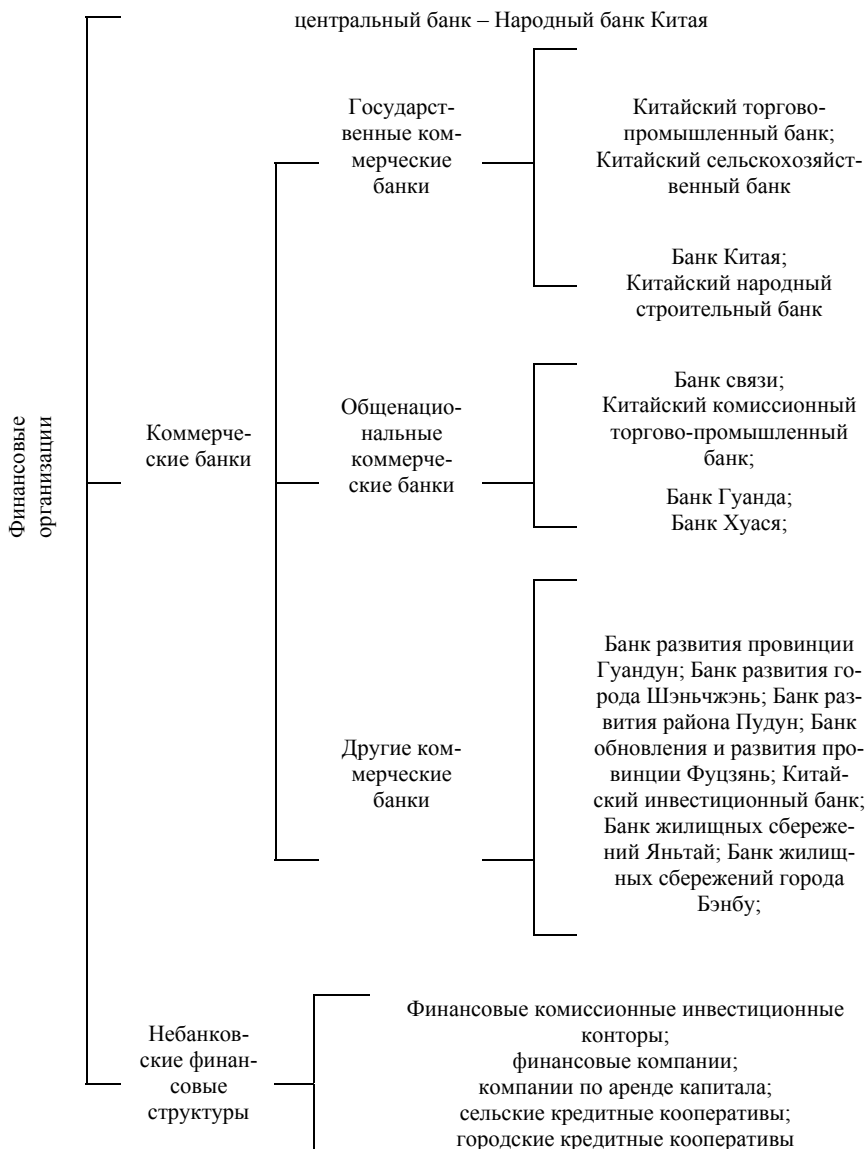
Финансовые организации

центральный банк – Народный банк Китая

Коммерческие банки

Государственные коммерческие банки

Китайский торгово-промышленный банк; Китайский сельскохозяйственный банк

Банк Китая; Китайский народный строительный банк

Общенациональные коммерческие банки

Банк связи; Китайский комиссионный торгово-промышленный банк;

Банк Гуанда; Банк Хуася;

Другие коммерческие банки

Банк развития провинции Гуандун; Банк развития города Шэньчжэнь; Банк развития района Пудун; Банк обновления и развития провинции Фуцзянь; Китайский инвестиционный банк; Банк жилищных сбережений Яньтай; Банк жилищных сбережений города Бэнбу;

Небанковские финансовые структуры

Финансовые комиссионные инвестиционные конторы;
финансовые компании;
компании по аренде капитала;
сельские кредитные кооперативы;
городские кредитные кооперативы